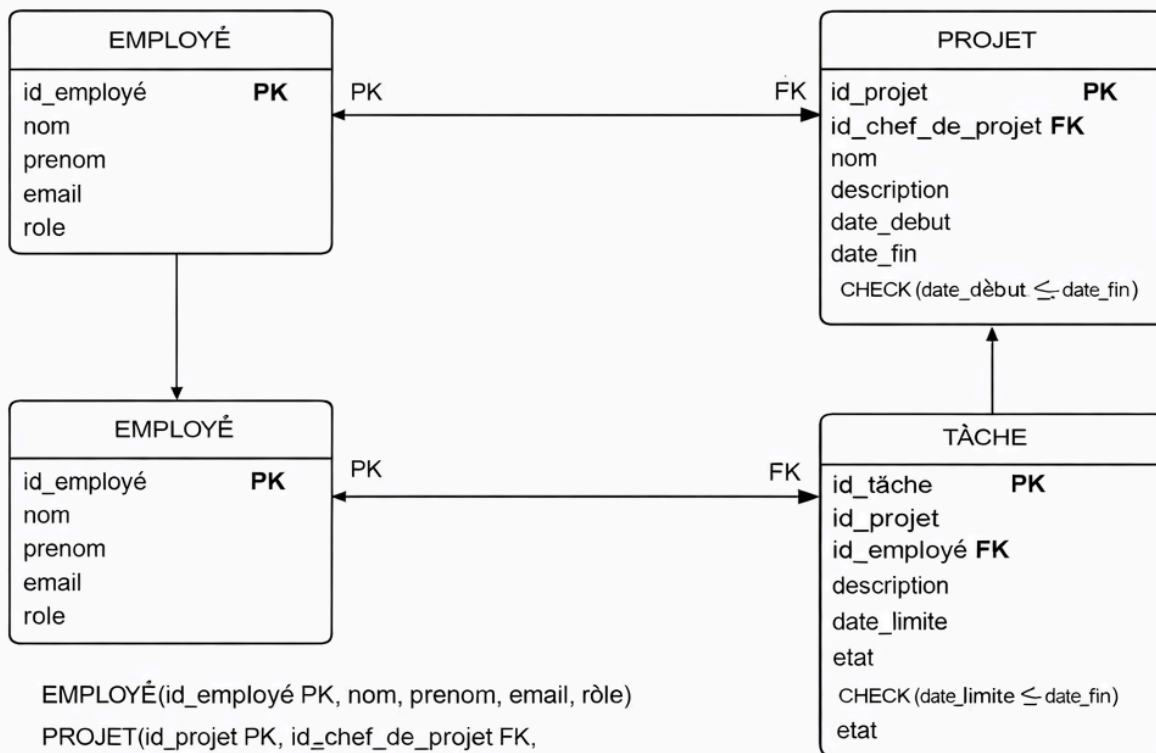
EMPLOYẾ

id_employé PK
nom
prenom
email
role

PK

FK

PROJET

id_projet PK
id_chef_de_projet FK
nom
description
date_debut
date_fin
CHECK (date_dèbut $\leq$ date_fin)

EMPLOYẾ

id_employé PK
nom
prenom
email
role

PK

FK

TÀCHE

id_tăche PK
id_projet
id_employé FK
description
date_limite
etat
CHECK (date_limite $\leq$ date_fin)
etat

EMPLOYẾ(id_employé PK, nom, prenom, email, ròle)
PROJET(id_projet PK, id_chef_de_projet FK,